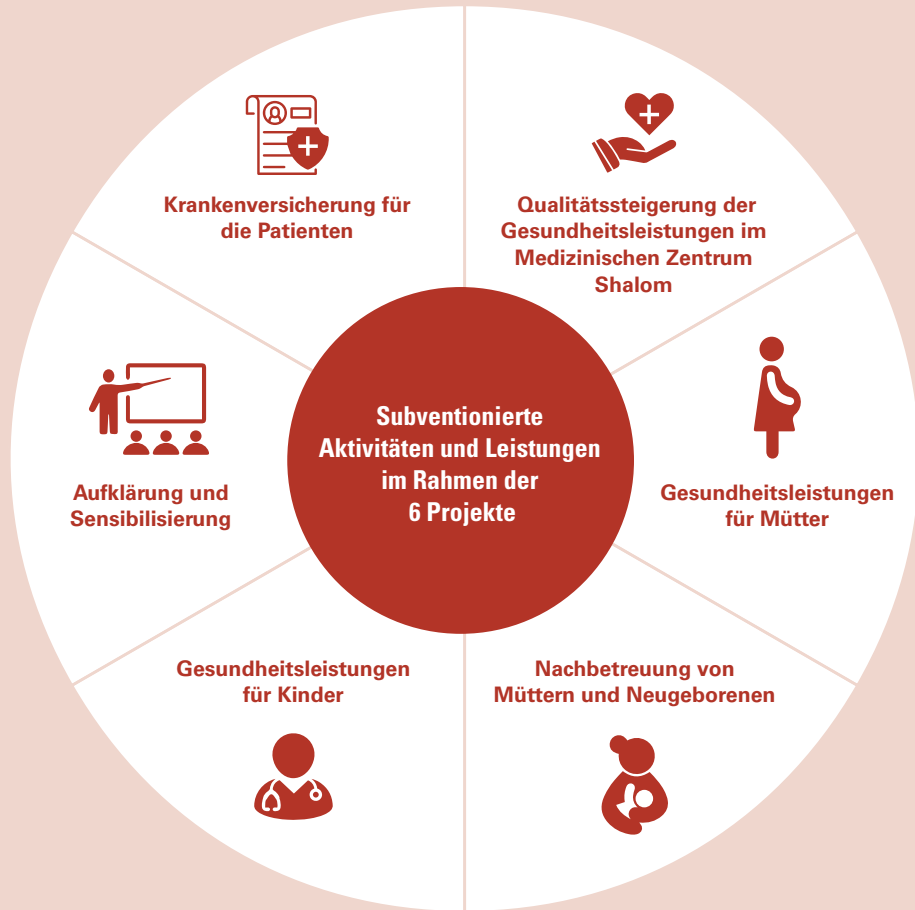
Subventionierte Aktivitäten und Leistungen im Rahmen der 6 Projekte

Krankenversicherung für die Patienten

Qualitätssteigerung der Gesundheitsleistungen im Medizinischen Zentrum Shalom

Gesundheitsleistungen für Mütter

Nachbetreuung von Müttern und Neugeborenen

Gesundheitsleistungen für Kinder

Aufklärung und Sensibilisierung